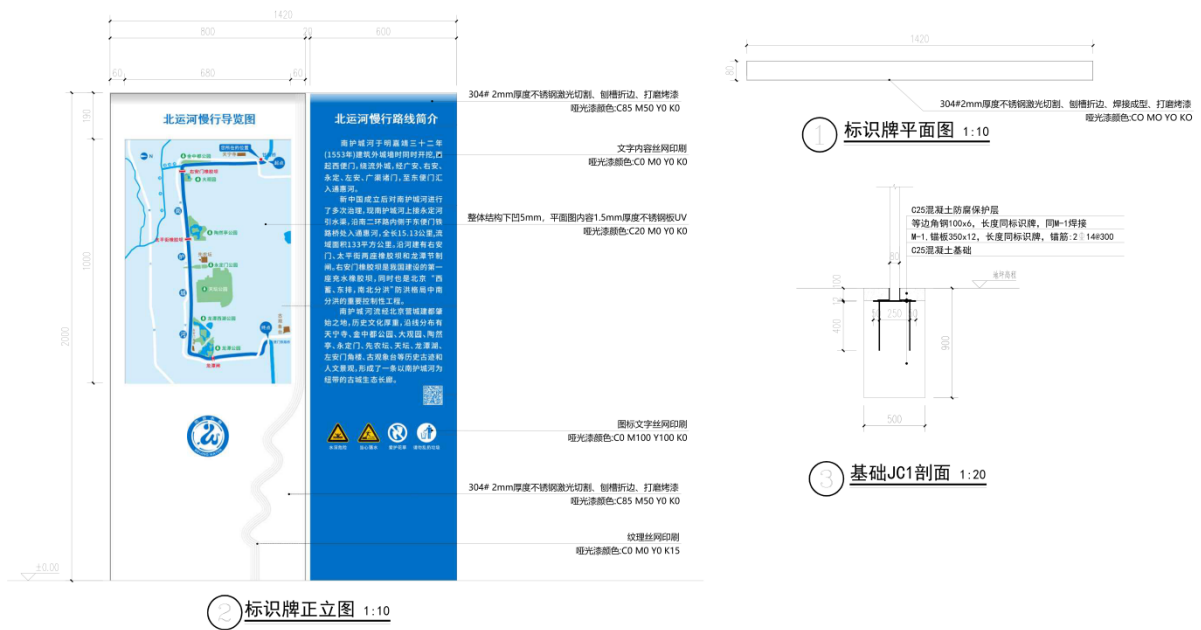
1420
800
20
600
60
680
60
190
1000
2000
±0.00

北运河慢行导览图

北运河慢行路线简介

南护城河于明嘉靖三十二年(1553年)建筑外城墙时同时开挖,西起西便门,绕流外城,经广安、右安、永定、左安、广渠诸门,至东便门汇入通惠河。

新中国成立后对南护城河进行了多次治理,现南护城河上接永定河引水渠,沿南二环路内侧于东便门铁路桥处入通惠河,全长15.13公里,流域面积133平方公里,沿河建有右安门、太平街两座橡胶坝和龙潭节制闸,右安门橡胶坝是我国建设的第一座充水橡胶坝,同时也是北京"西蓄、东排,南北分洪"防洪格局中南分洪的重要控制性工程。

南护城河流经北京营城建都肇始之地,历史文化厚重,沿线分布有天宁寺、金中都公园、大观园、陶然亭、永定门、先农坛、天坛、龙潭湖、左安门角楼、古观象台等历史古迹和人文景观,形成了一条以南护城河为纽带的古城生态长廊。

304# 2mm厚度不锈钢激光切割、刨槽折边、打磨烤漆
哑光漆颜色:C85 M50 Y0 K0

文字内容丝网印刷
哑光漆颜色:C0 M0 Y0 K0

整体结构下凹5mm,平面图内容1.5mm厚度不锈钢板UV
哑光漆颜色:C20 M0 Y0 K0

图标文字丝网印刷
哑光漆颜色:C0 M100 Y100 K0

304# 2mm厚度不锈钢激光切割、刨槽折边、打磨烤漆
哑光漆颜色:C85 M50 Y0 K0

纹理丝网印刷
哑光漆颜色:C0 M0 Y0 K15

② 标识牌正立图 1:10

1420
80
304#2mm厚度不锈钢激光切割、刨槽折边、焊接成型、打磨烤漆
哑光漆颜色:CO MO YO KO

① 标识牌平面图 1:10

C25混凝土防腐保护层
等边角钢100x6,长度同标识牌,同M-1焊接
M-1,锚板350x12,长度同标识牌,锚筋:2 14#300
C25混凝土基础
地坪标准
100
400
250
900
500

③ 基础JC1剖面 1:20